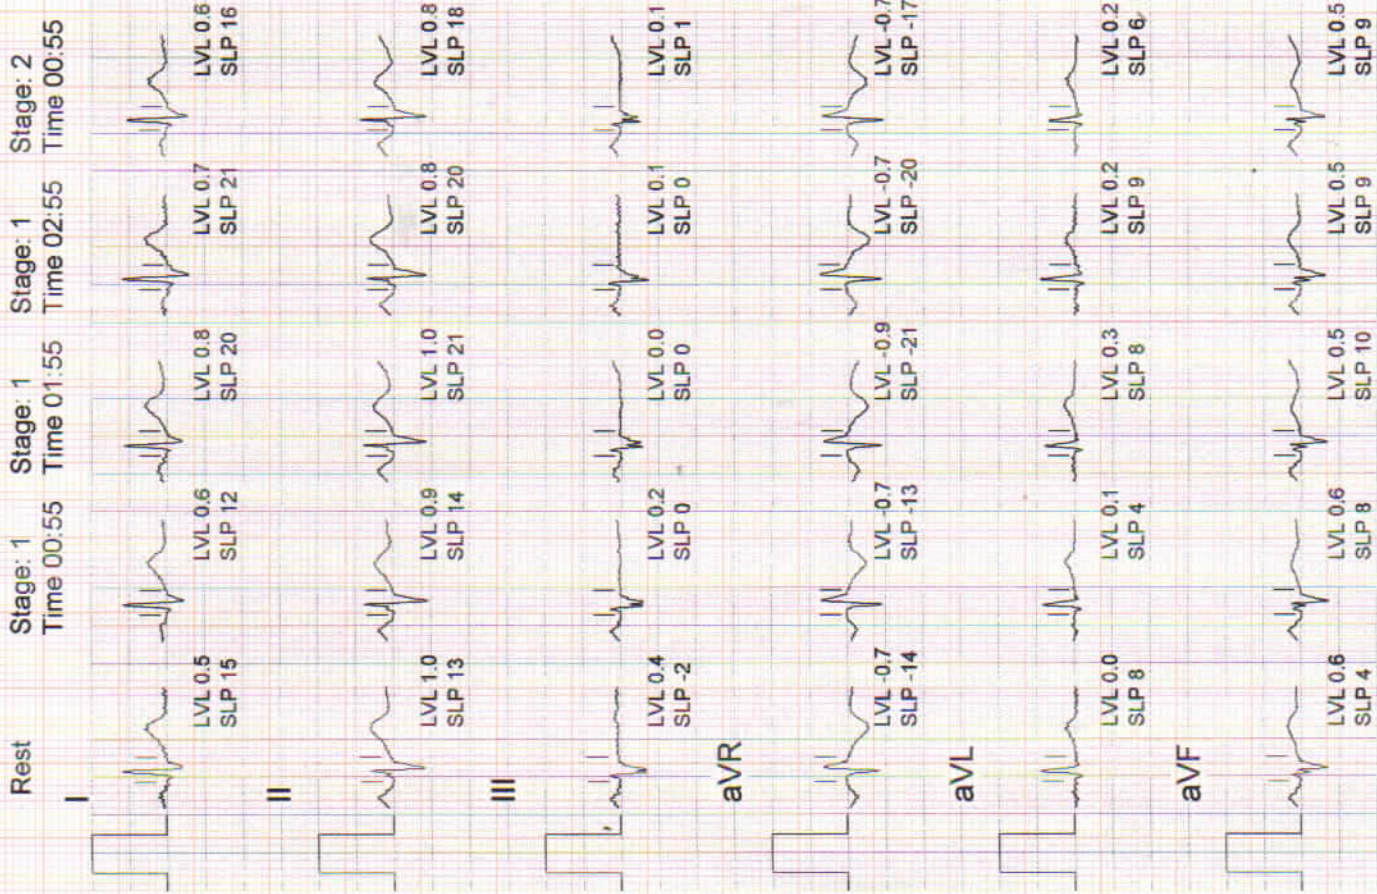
Rest
Stage: 1 Time 00:55
Stage: 1 Time 01:55
Stage: 1 Time 02:55
Stage: 2 Time 00:55

I
LVL 0.5 SLP 15
LVL 0.6 SLP 12
LVL 0.8 SLP 20
LVL 0.7 SLP 21
LVL 0.6 SLP 16

II
LVL 1.0 SLP 13
LVL 0.9 SLP 14
LVL 1.0 SLP 21
LVL 0.8 SLP 20
LVL 0.8 SLP 18

III
LVL 0.4 SLP -2
LVL 0.2 SLP 0
LVL 0.0 SLP 0
LVL 0.1 SLP 0
LVL 0.1 SLP 1

aVR
LVL -0.7 SLP -14
LVL -0.7 SLP -13
LVL -0.9 SLP -21
LVL -0.7 SLP -20
LVL -0.7 SLP -17

aVL
LVL 0.0 SLP 8
LVL 0.1 SLP 4
LVL 0.3 SLP 8
LVL 0.2 SLP 9
LVL 0.2 SLP 6

aVF
LVL 0.6 SLP 4
LVL 0.6 SLP 8
LVL 0.5 SLP 10
LVL 0.5 SLP 9
LVL 0.5 SLP 9